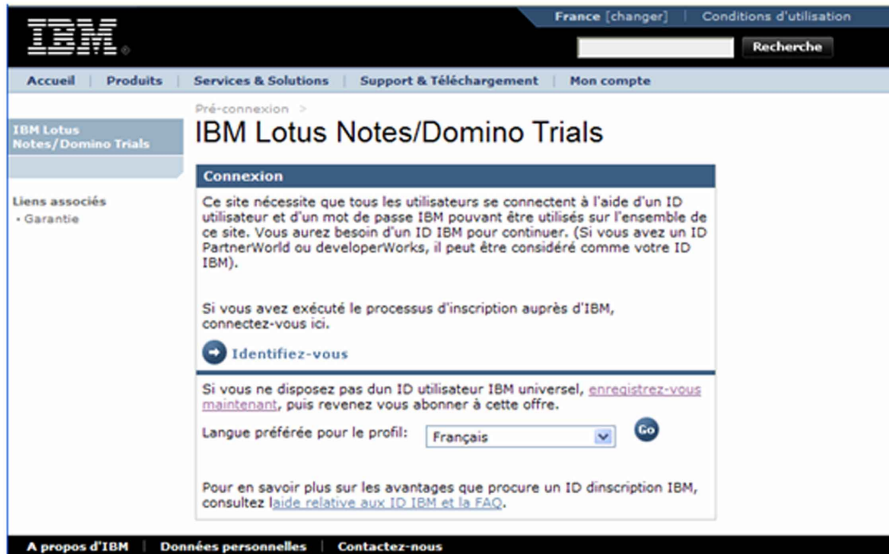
IBM

France [changer] | Conditions d'utilisation

Recherche

Accueil | Produits | Services & Solutions | Support & Téléchargement | Mon compte

IBM Lotus Notes/Domino Trials

Liens associés
• Garantie

Pré-connexion >

IBM Lotus Notes/Domino Trials

Connexion

Ce site nécessite que tous les utilisateurs se connectent à l'aide d'un ID utilisateur et d'un mot de passe IBM pouvant être utilisés sur l'ensemble de ce site. Vous aurez besoin d'un ID IBM pour continuer. (Si vous avez un ID PartnerWorld ou developerWorks, il peut être considéré comme votre ID IBM).

Si vous avez exécuté le processus d'inscription auprès d'IBM, connectez-vous ici.

Identifiez-vous

Si vous ne disposez pas dun ID utilisateur IBM universel, enregistrez-vous maintenant, puis revenez vous abonner à cette offre.

Langue préférée pour le profil: Français Go

Pour en savoir plus sur les avantages que procure un ID dinscription IBM, consultez laide relative aux ID IBM et la FAQ.

A propos d'IBM | Données personnelles | Contactez-nous